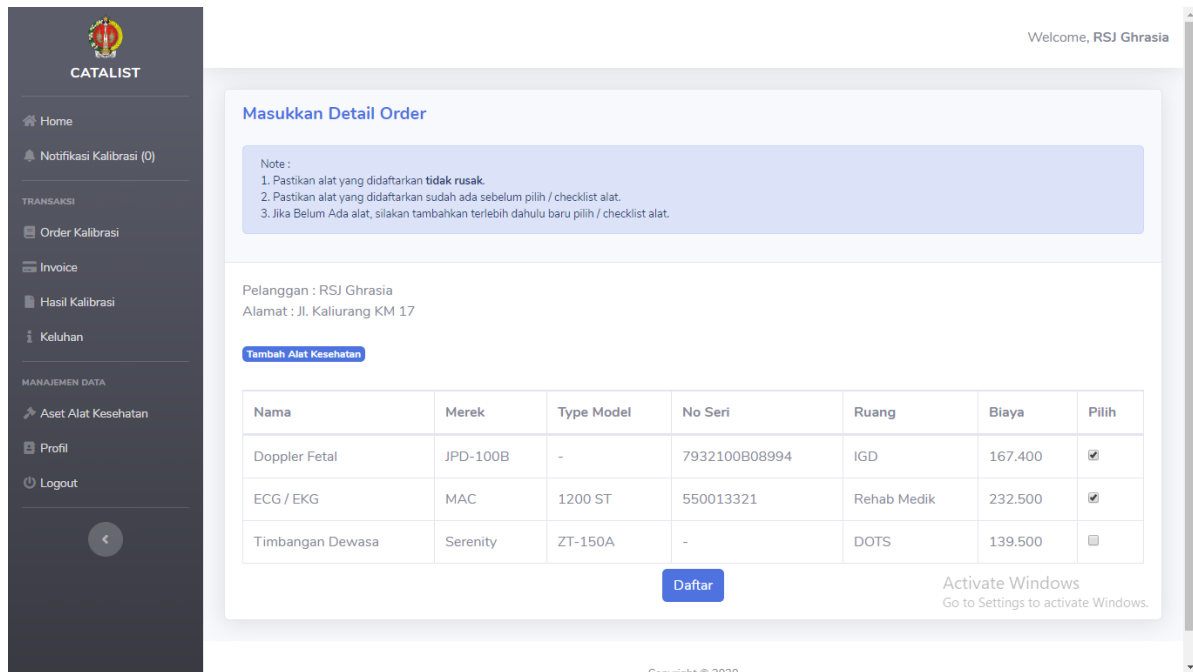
CATALIST

Home
Notifikasi Kalibrasi (0)

TRANSAKSI
Order Kalibrasi
Invoice
Hasil Kalibrasi
Keluhan

MANAJEMEN DATA
Aset Alat Kesehatan
Profil
Logout

Welcome, RSJ Ghrasia

Masukkan Detail Order

Note :
1. Pastikan alat yang didaftarkan tidak rusak.
2. Pastikan alat yang didaftarkan sudah ada sebelum pilih / checklist alat.
3. Jika Belum Ada alat, silakan tambahkan terlebih dahulu baru pilih / checklist alat.

Pelanggan : RSJ Ghrasia
Alamat : Jl. Kaliurang KM 17

Tambah Alat Kesehatan

| Nama | Merek | Type Model | No Seri | Ruang | Biaya | Pilih |
|---|---|---|---|---|---|---|
| Doppler Fetal | JPD-100B | - | 7932100B08994 | IGD | 167.400 | ☑ |
| ECG / EKG | MAC | 1200 ST | 550013321 | Rehab Medik | 232.500 | ☑ |
| Timbangan Dewasa | Serenity | ZT-150A | - | DOTS | 139.500 | ☐ |

Daftar

Activate Windows
Go to Settings to activate Windows.

Copyright © 2020